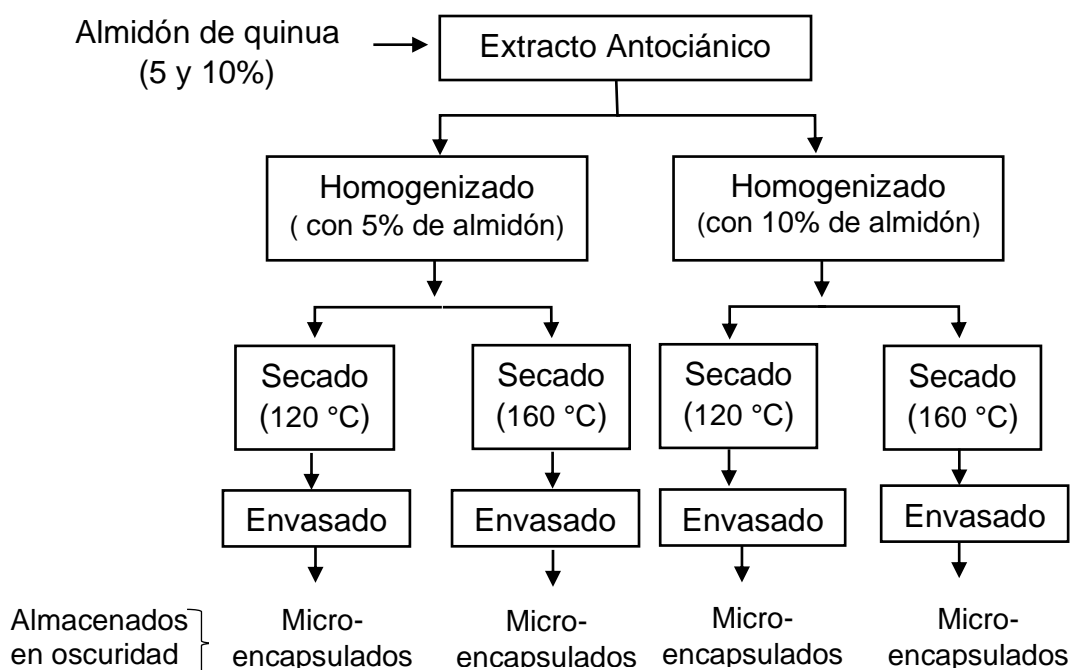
Almidón de quinua (5 y 10%)

Extracto Antociánico

Homogenizado ( con 5% de almidón)

Homogenizado (con 10% de almidón)

Secado (120 °C)

Secado (160 °C)

Secado (120 °C)

Secado (160 °C)

Envasado

Envasado

Envasado

Envasado

Almacenados en oscuridad

Micro-encapsulados

Micro-encapsulados

Micro-encapsulados

Micro-encapsulados